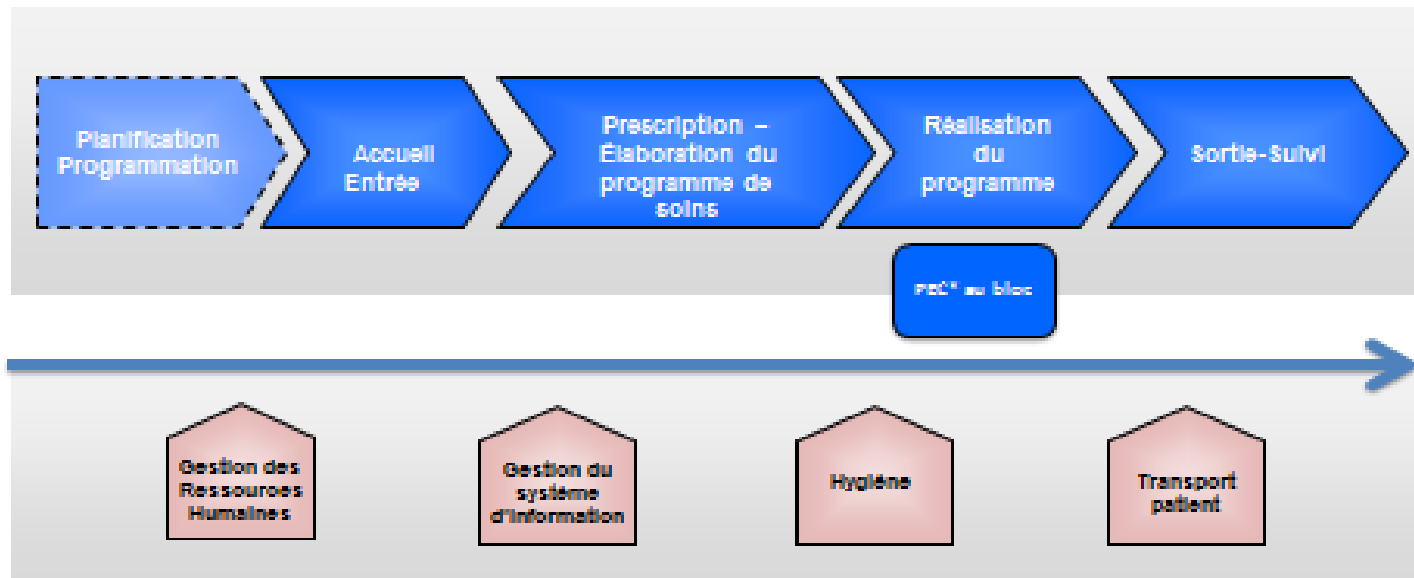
Planification Programmation

Accueil Entrée

Prescription – Élaboration du programme de soins

Réalisation du programme

Sortie-Suivi

PEC* au bloc

Gestion des Ressources Humaines

Gestion du système d'information

Hygiène

Transport patient